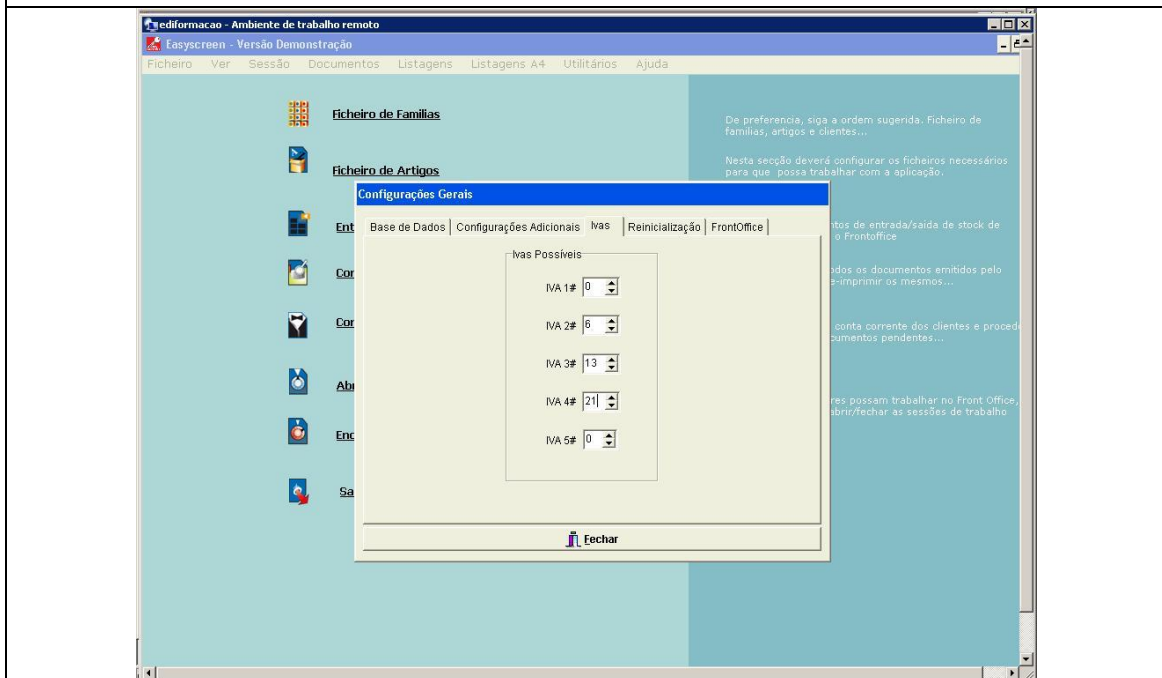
ediformacao - Ambiente de trabalho remoto
Easyscreen - Versão Demonstração
Ficheiro Ver Sessão Documentos Listagens Listagens A4 Utilitários Ajuda

Ficheiro de Familias

Ficheiro de Artigos

Ent

Cor

Cor

Abr

Enc

Sa

De preferencia, siga a ordem sugerida. Ficheiro de familias, artigos e clientes...

Nesta secção deverá configurar os ficheiros necessários para que possa trabalhar com a aplicação.

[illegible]ntos de entrada/saida de stock de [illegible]o Frontoffice

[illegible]odos os documentos emitidos pelo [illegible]e-imprimir os mesmos...

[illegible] conta corrente dos clientes e proced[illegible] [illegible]cumentos pendentes...

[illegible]res possam trabalhar no Front Office, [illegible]abrir/fechar as sessões de trabalho

Configurações Gerais
Base de Dados | Configurações Adicionais | Ivas | Reinicialização | FrontOffice
Ivas Possíveis
IVA 1# 0
IVA 2# 6
IVA 3# 13
IVA 4# 21
IVA 5# 0
Fechar